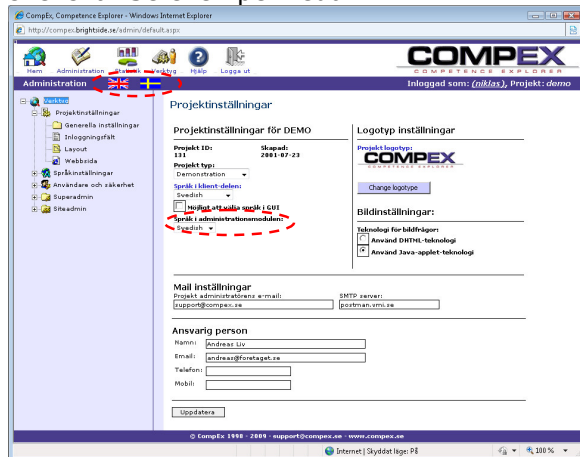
CompEx, Competence Explorer - Windows Internet Explorer

http://compex.brightside.se/admin/default.aspx

Hem Administration Statistik Verktyg Hjälp Logga ut

COMPEX
COMPETENCE EXPLORER

Administration

Inloggad som: (niklas), Projekt: demo

Verktyg
Projektinställningar
Generella inställningar
Inloggningsfält
Layout
Webbsida
Språkinställningar
Användare och säkerhet
Superadmin
Siteadmin

Projektinställningar

Projektinställningar för DEMO

Projekt ID: 131
Skapad: 2001-07-23

Projekt typ:
Demonstration

Språk i klient-delen:
Swedish

Möjligt att välja språk i GUI

Språk i administrationsmodulen:
Swedish

Logotyp inställningar

Projekt logotyp:
COMPEX

Change logotype

Bildinställningar:

Teknologi för bildfrågor:
Använd DHTML-teknologi
Använd Java-applet-teknologi

Mail inställningar
Projekt administratörens e-mail:
support@compex.se
SMTP server:
postman.vmi.se

Ansvarig person
Namn: Andreas Liv
Email: andreas@foretaget.se
Telefon:
Mobil:

Uppdatera

© CompEx 1998 - 2009 - support@compex.se - www.compex.se

Internet | Skyddat läge: På
100 %